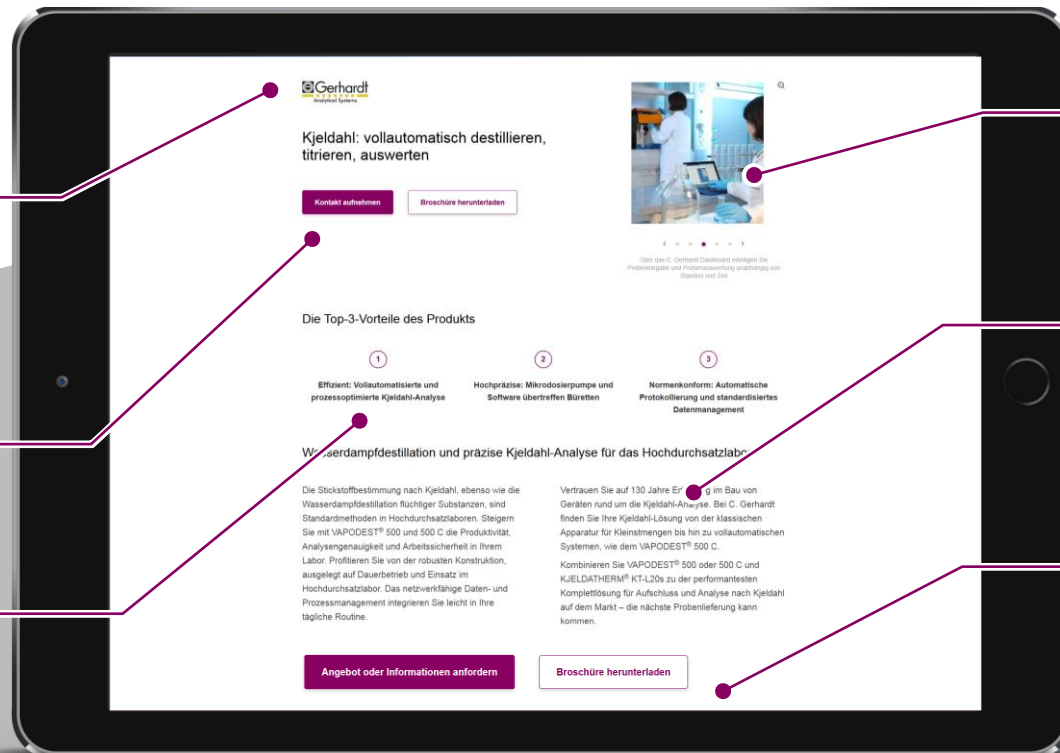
Gerhardt
Analytical Systems

Kjeldahl: vollautomatisch destillieren, titrieren, auswerten

Kontakt aufnehmen

Broschüre herunterladen

Über das C. Gerhardt Dashboard erledigen Sie Probeneingabe und Probenauswertung unabhängig von Standort und Zeit

Die Top-3-Vorteile des Produkts

1
Effizient: Vollautomatisierte und prozessoptimierte Kjeldahl-Analyse

2
Hochpräzise: Mikrodosierpumpe und Software übertreffen Büretten

3
Normenkonform: Automatische Protokollierung und standardisiertes Datenmanagement

W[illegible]serdampfdestillation und präzise Kjeldahl-Analyse für das Hochdurchsatzlabo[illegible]

Die Stickstoffbestimmung nach Kjeldahl, ebenso wie die Wasserdampfdestillation flüchtiger Substanzen, sind Standardmethoden in Hochdurchsatzlaboren. Steigern Sie mit VAPODEST® 500 und 500 C die Produktivität, Analysengenauigkeit und Arbeitssicherheit in Ihrem Labor. Profitieren Sie von der robusten Konstruktion, ausgelegt auf Dauerbetrieb und Einsatz im Hochdurchsatzlabor. Das netzwerkfähige Daten- und Prozessmanagement integrieren Sie leicht in Ihre tägliche Routine.

Vertrauen Sie auf 130 Jahre Er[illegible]g im Bau von Geräten rund um die Kjeldahl-Analyse. Bei C. Gerhardt finden Sie Ihre Kjeldahl-Lösung von der klassischen Apparatur für Kleinstmengen bis hin zu vollautomatischen Systemen, wie dem VAPODEST® 500 C.

Kombinieren Sie VAPODEST® 500 oder 500 C und KJELDATHERM® KT-L20s zu der performantesten Komplettlösung für Aufschluss und Analyse nach Kjeldahl auf dem Markt – die nächste Probenlieferung kann kommen.

Angebot oder Informationen anfordern

Broschüre herunterladen